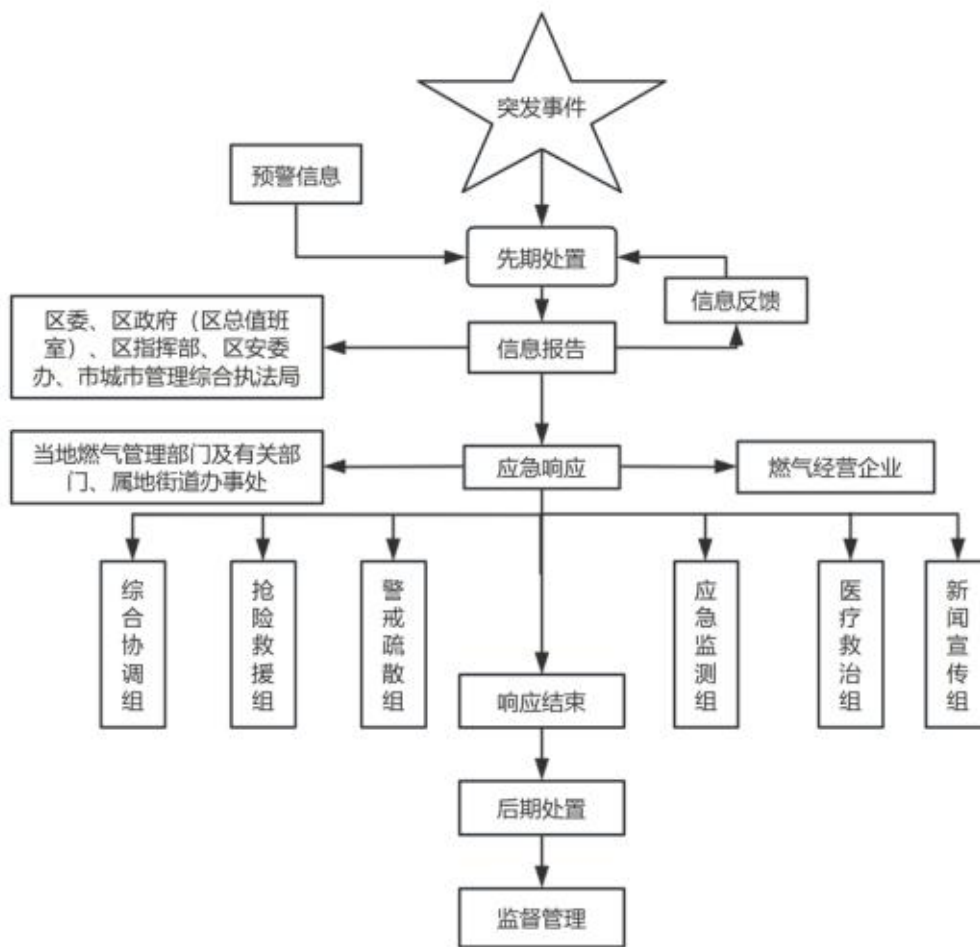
突发事件

预警信息

先期处置

信息反馈

区委、区政府（区总值班室）、区指挥部、区安委办、市城市管理综合执法局

信息报告

当地燃气管理部门及有关部门、属地街道办事处

应急响应

燃气经营企业

综合协调组

抢险救援组

警戒疏散组

应急监测组

医疗救治组

新闻宣传组

响应结束

后期处置

监督管理